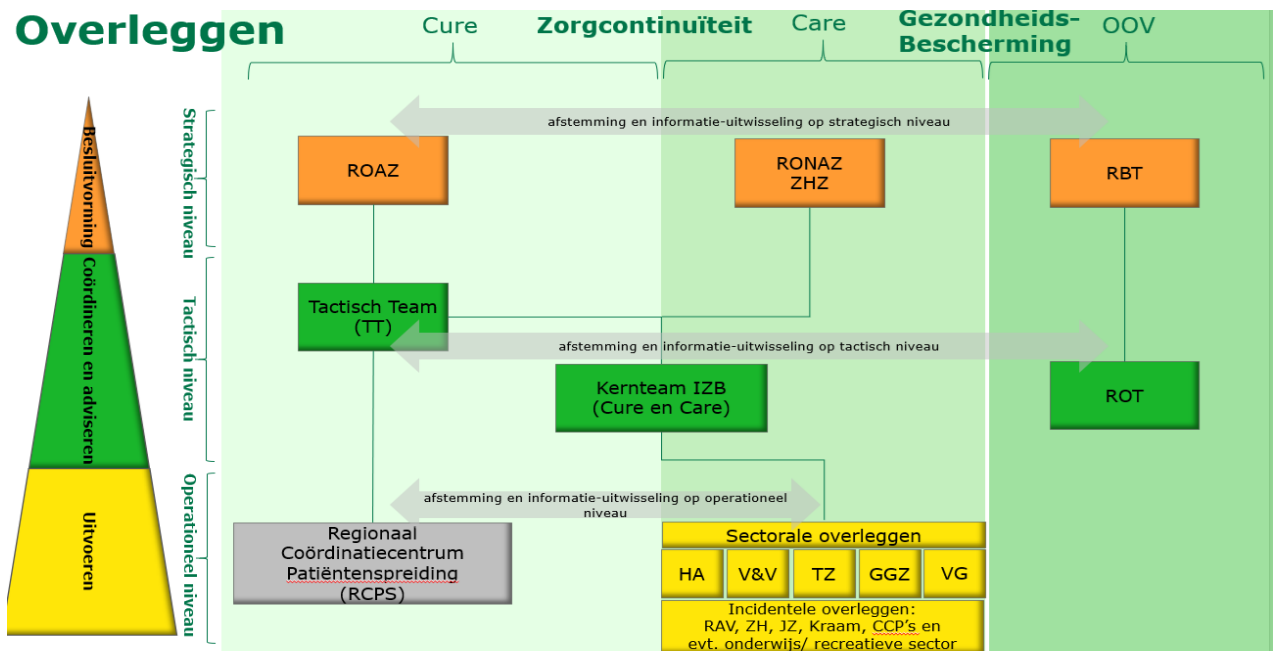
Overleggen

Cure Zorgcontinuïteit Care Gezondheids-Bescherming OOV

Besluitvorming
Coördineren en adviseren
Uitvoeren

Strategisch niveau
Tactisch niveau
Operationeel niveau

afstemming en informatie-uitwisseling op strategisch niveau

ROAZ
RONAZ ZHZ
RBT

Tactisch Team (TT)

afstemming en informatie-uitwisseling op tactisch niveau

Kernteam IZB (Cure en Care)
ROT

afstemming en informatie-uitwisseling op operationeel niveau

Regionaal Coördinatiecentrum Patiëntenspreiding (RCPS)

Sectorale overleggen

| HA | V&V | TZ | GGZ | VG |
|---|---|---|---|---|

Incidentele overleggen: RAV, ZH, JZ, Kraam, CCP's en evt. onderwijs/ recreatieve sector